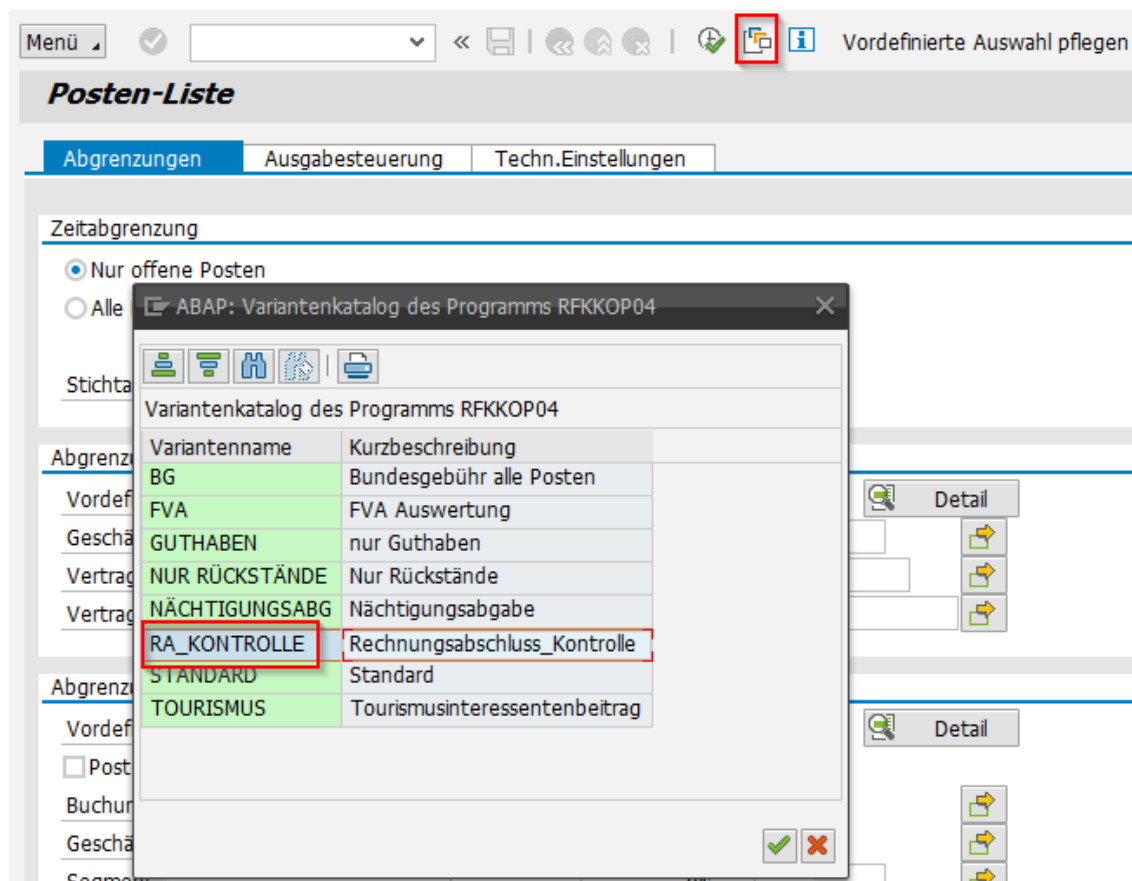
Menü

Vordefinierte Auswahl pflegen

Posten-Liste

Abgrenzungen | Ausgabesteuerung | Techn.Einstellungen

Zeitabgrenzung

Nur offene Posten

Alle

Stichta

Abgrenzu

Vordef

Geschä

Vertrag

Vertrag

Abgrenzu

Vordef

Post

Buchun

Geschä

Detail

Detail

ABAP: Variantenkatalog des Programms RFKKOP04

Variantenkatalog des Programms RFKKOP04

| Variantenname | Kurzbeschreibung |
|---|---|
| BG | Bundesgebühr alle Posten |
| FVA | FVA Auswertung |
| GUTHABEN | nur Guthaben |
| NUR RÜCKSTÄNDE | Nur Rückstände |
| NÄCHTIGUNGSABG | Nächtigungsabgabe |
| RA_KONTROLLE | Rechnungsabschluss_Kontrolle |
| STANDARD | Standard |
| TOURISMUS | Tourismusinteressentenbeitrag |